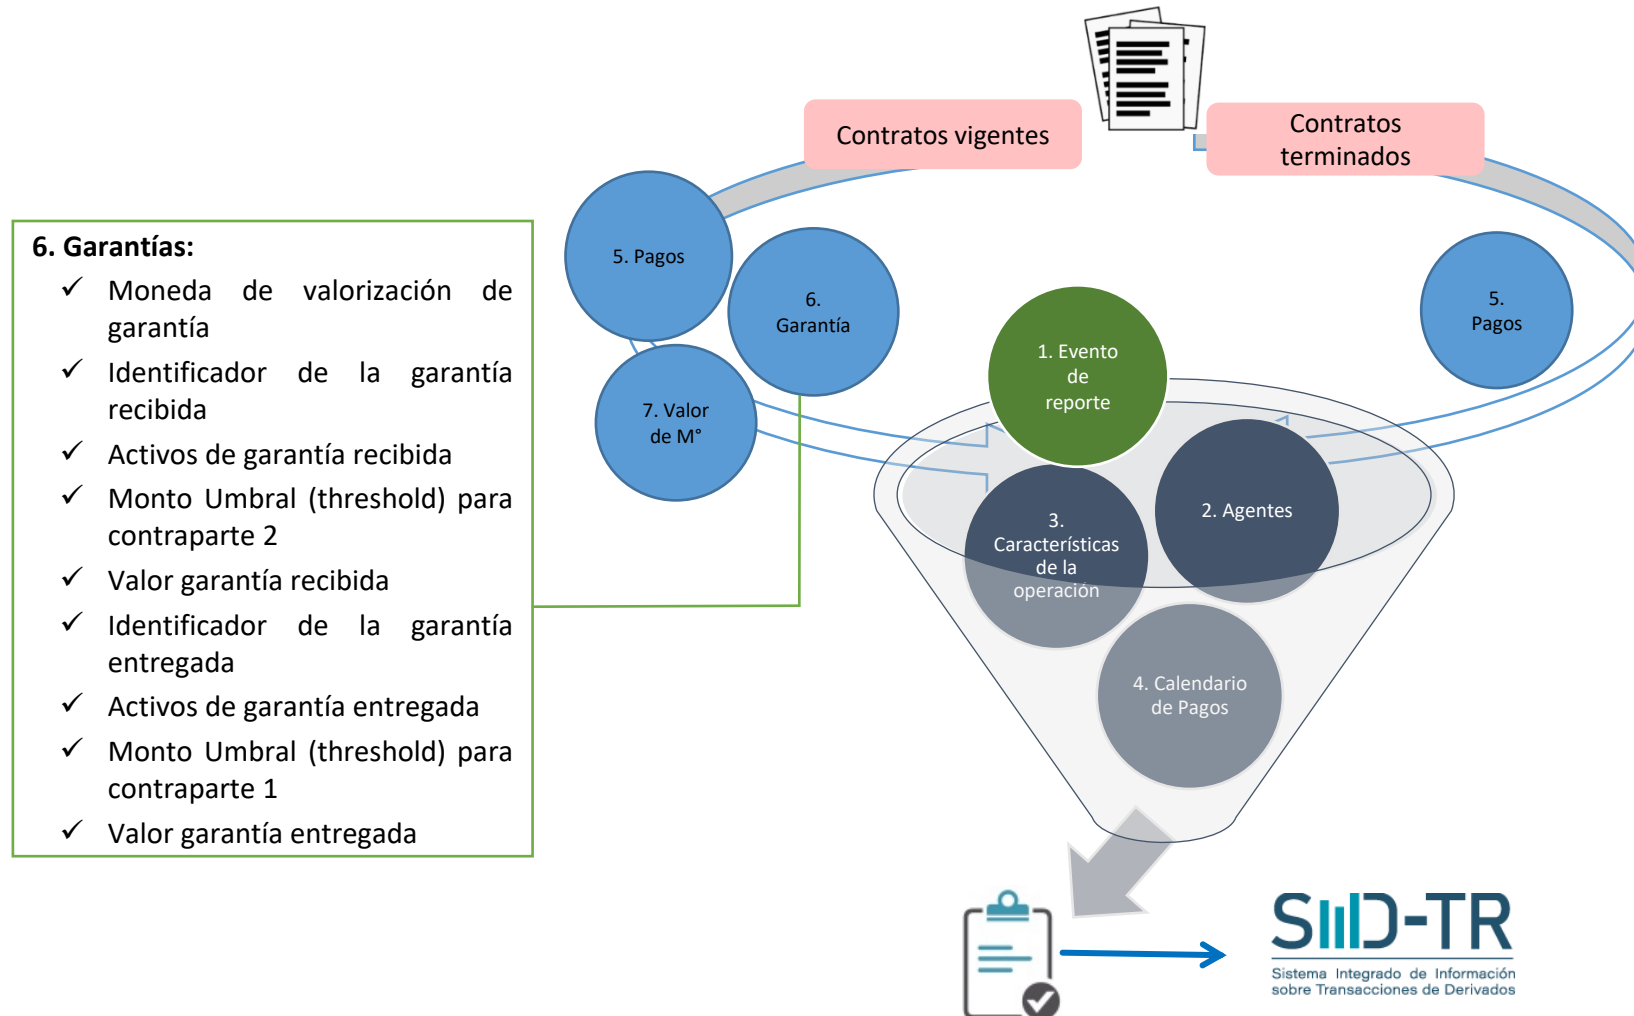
6. Garantías:
✓ Moneda de valorización de garantía
✓ Identificador de la garantía recibida
✓ Activos de garantía recibida
✓ Monto Umbral (threshold) para contraparte 2
✓ Valor garantía recibida
✓ Identificador de la garantía entregada
✓ Activos de garantía entregada
✓ Monto Umbral (threshold) para contraparte 1
✓ Valor garantía entregada

Contratos vigentes

Contratos terminados

5. Pagos

6. Garantía

7. Valor de M°

1. Evento de reporte

5. Pagos

3. Características de la operación

2. Agentes

4. Calendario de Pagos

SIID-TR
Sistema Integrado de Información sobre Transacciones de Derivados